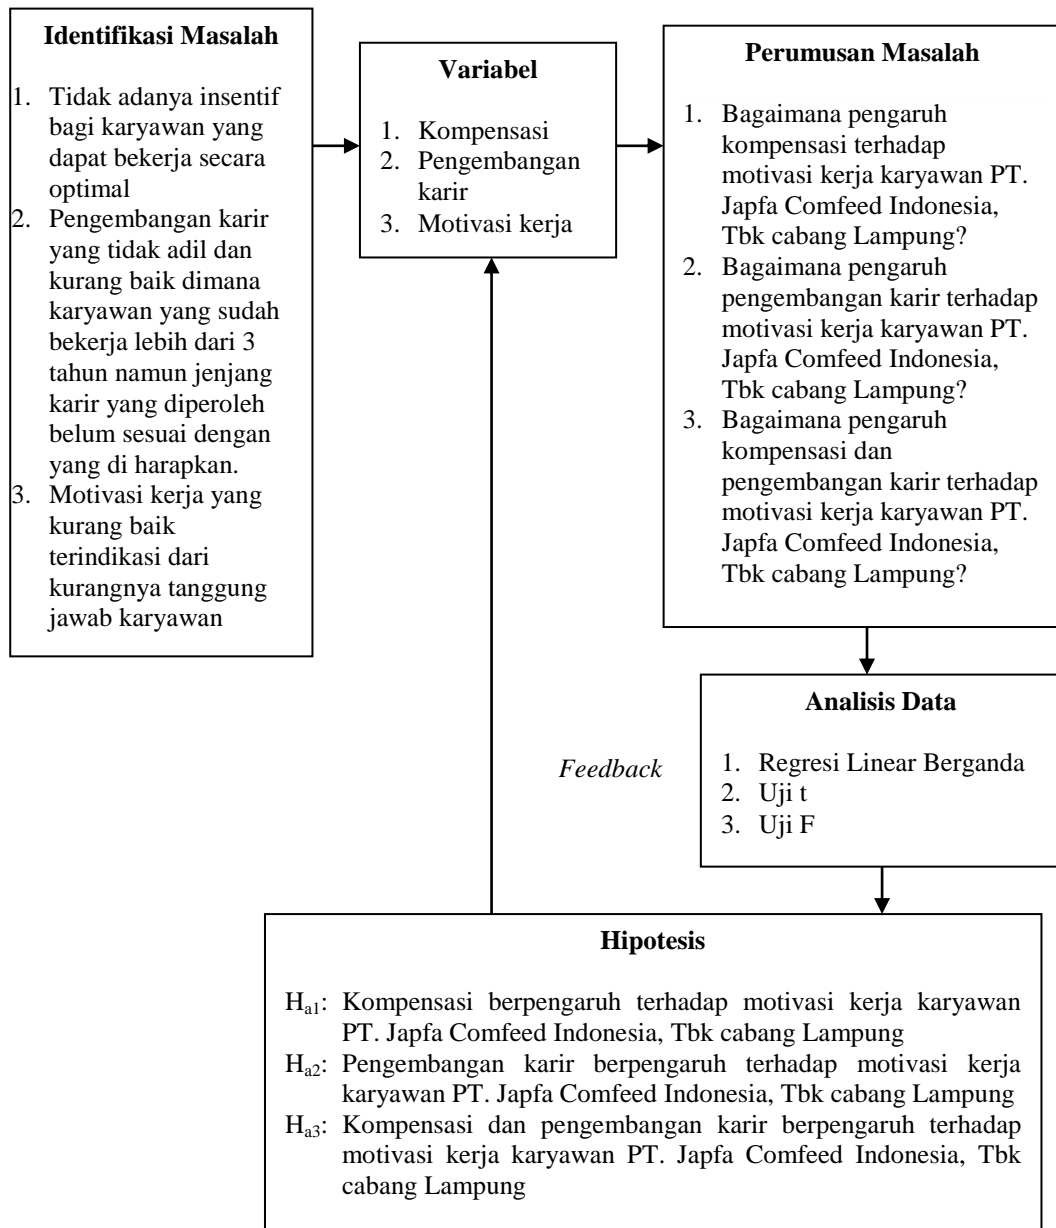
**Identifikasi Masalah**

1. Tidak adanya insentif bagi karyawan yang dapat bekerja secara optimal
2. Pengembangan karir yang tidak adil dan kurang baik dimana karyawan yang sudah bekerja lebih dari 3 tahun namun jenjang karir yang diperoleh belum sesuai dengan yang di harapkan.
3. Motivasi kerja yang kurang baik terindikasi dari kurangnya tanggung jawab karyawan

**Variabel**

1. Kompensasi
2. Pengembangan karir
3. Motivasi kerja

**Perumusan Masalah**

1. Bagaimana pengaruh kompensasi terhadap motivasi kerja karyawan PT. Japfa Comfeed Indonesia, Tbk cabang Lampung?
2. Bagaimana pengaruh pengembangan karir terhadap motivasi kerja karyawan PT. Japfa Comfeed Indonesia, Tbk cabang Lampung?
3. Bagaimana pengaruh kompensasi dan pengembangan karir terhadap motivasi kerja karyawan PT. Japfa Comfeed Indonesia, Tbk cabang Lampung?

**Analisis Data**

1. Regresi Linear Berganda
2. Uji t
3. Uji F

*Feedback*

**Hipotesis**

$H_{a1}$: Kompensasi berpengaruh terhadap motivasi kerja karyawan PT. Japfa Comfeed Indonesia, Tbk cabang Lampung
$H_{a2}$: Pengembangan karir berpengaruh terhadap motivasi kerja karyawan PT. Japfa Comfeed Indonesia, Tbk cabang Lampung
$H_{a3}$: Kompensasi dan pengembangan karir berpengaruh terhadap motivasi kerja karyawan PT. Japfa Comfeed Indonesia, Tbk cabang Lampung